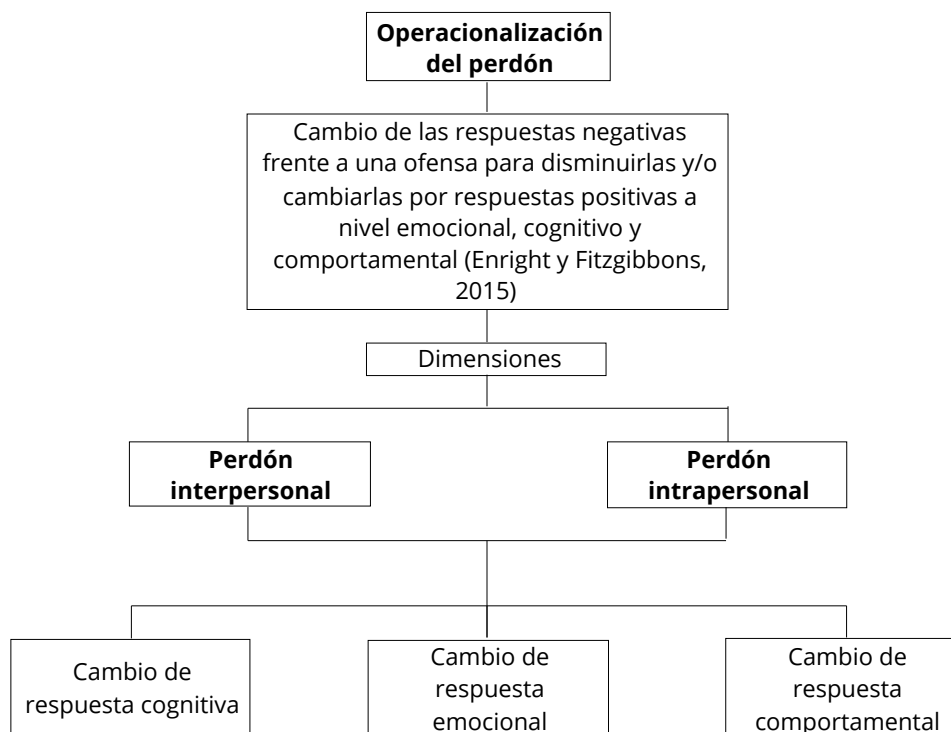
Operacionalización del perdón

Cambio de las respuestas negativas frente a una ofensa para disminuirlas y/o cambiarlas por respuestas positivas a nivel emocional, cognitivo y comportamental (Enright y Fitzgibbons, 2015)

Dimensiones

Perdón interpersonal

Perdón intrapersonal

Cambio de respuesta cognitiva

Cambio de respuesta emocional

Cambio de respuesta comportamental